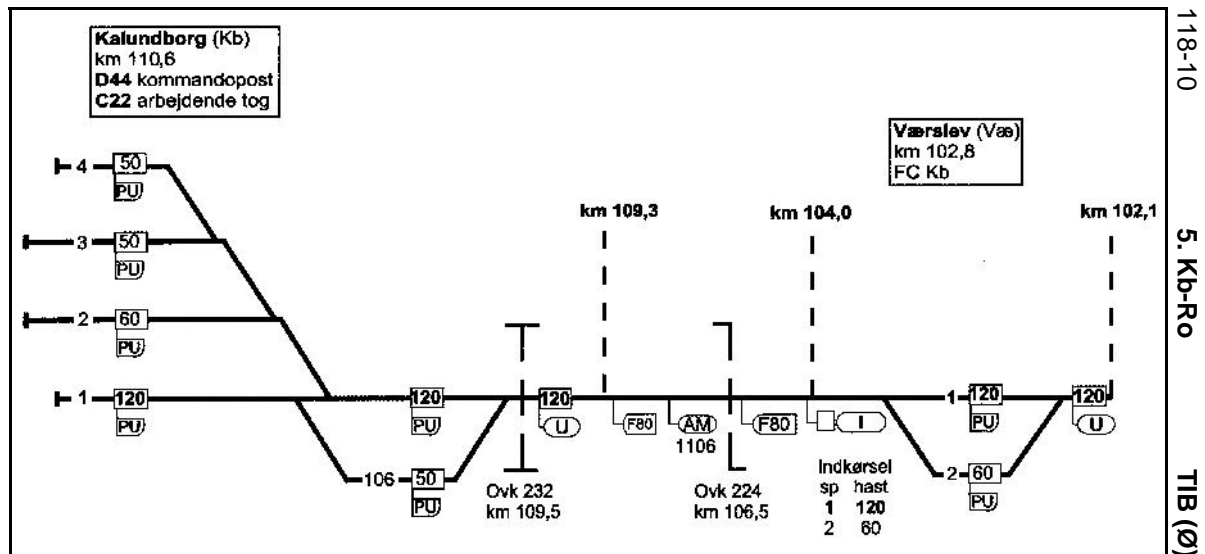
118-10

5. Kb-Ro

TIB (Ø)

**Kalundborg** (Kb)
km 110,6
**D44** kommandopost
**C22** arbejdende tog

**Værslev** (Væ)
km 102,8
FC Kb

4 50 PU
3 50 PU
2 60 PU
1 120 PU

km 109,3
km 104,0
km 102,1

120 PU
106 50 PU
120 U
F80
AM 1106
F80
I
1 120 PU
2 60 PU
120 U

Ovk 232
km 109,5

Ovk 224
km 106,5

Indkørsel
| sp | hast |
|---|---|
| **1** | **120** |
| 2 | 60 |